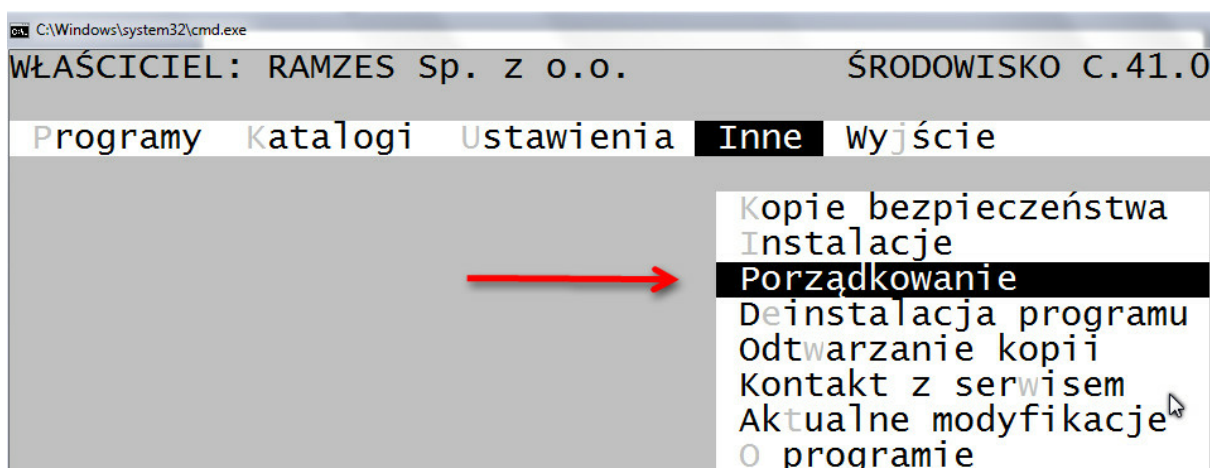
C:\Windows\system32\cmd.exe

WŁAŚCICIEL: RAMZES Sp. z o.o.      ŚRODOWISKO C.41.0

Programy  Katalogi  Ustawienia  Inne  Wyjście

Kopie bezpieczeństwa
Instalacje
Porządkowanie
Deinstalacja programu
Odtwarzanie kopii
Kontakt z serwisem
Aktualne modyfikacje
O programie